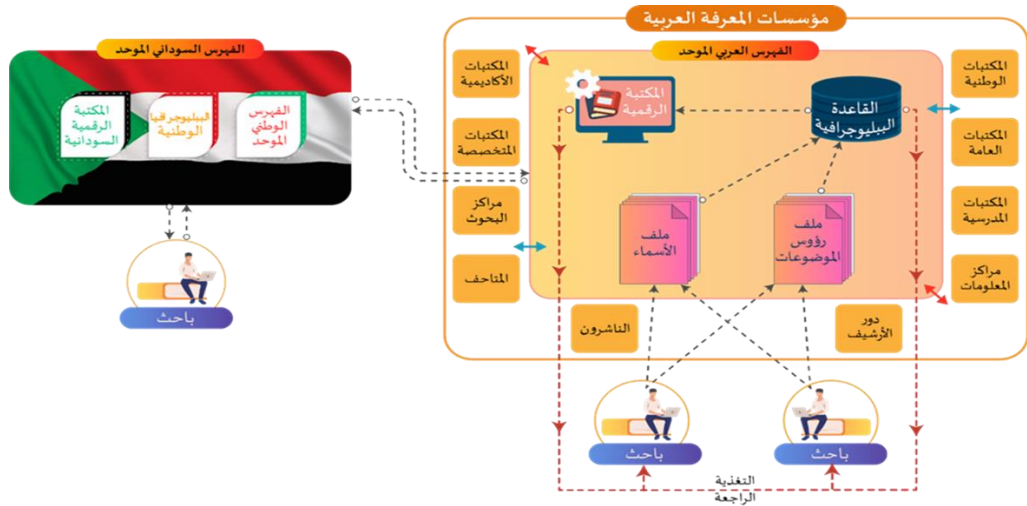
مؤسسات المعرفة العربية

الفهرس العربي الموحد

المكتبات الوطنية

المكتبات العامة

المكتبات المدرسية

مراكز المعلومات

المكتبات الأكاديمية

المكتبات المتخصصة

مراكز البحوث

المتاحف

المكتبة الرقمية

القاعدة الببليوجرافية

ملف الأسماء

ملف رؤوس الموضوعات

الناشرون

دور الأرشيف

باحث

باحث

التغذية الراجعة

الفهرس السوداني الموحد

الفهرس الوطني الموحد

الببليوجرافيا الوطنية

المكتبة الرقمية السودانية

باحث